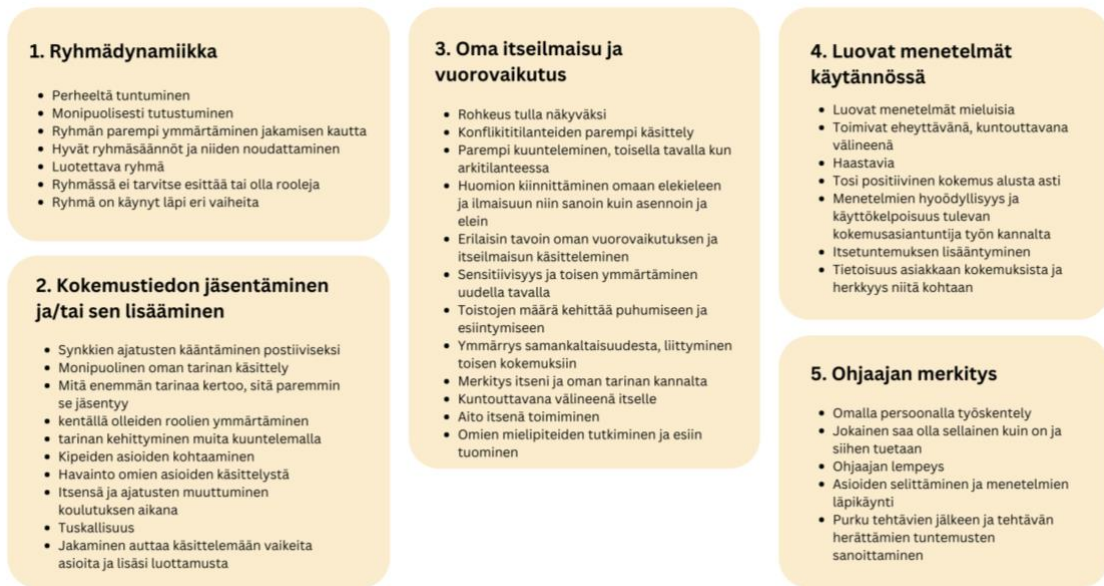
1. Ryhmädynamiikka

- Perheeltä tuntuminen
- Monipuolisesti tutustuminen
- Ryhmän parempi ymmärtäminen jakamisen kautta
- Hyvät ryhmäsäännöt ja niiden noudattaminen
- Luotettava ryhmä
- Ryhmässä ei tarvitse esittää tai olla rooleja
- Ryhmä on käynyt läpi eri vaiheita

2. Kokemustiedon jäsentäminen ja/tai sen lisääminen

- Synkkien ajatusten kääntäminen postiiviseksi
- Monipuolinen oman tarinan käsittely
- Mitä enemmän tarinaa kertoo, sitä paremmin se jäsentyy
- kentällä olleiden roolien ymmärtäminen
- tarinan kehittyminen muita kuuntelemalla
- Kipeiden asioiden kohtaaminen
- Havainto omien asioiden käsittelystä
- Itsensä ja ajatusten muuttuminen koulutuksen aikana
- Tuskallisuus
- Jakaminen auttaa käsittelemään vaikeita asioita ja lisäsi luottamusta

3. Oma itseilmaisu ja vuorovaikutus

- Rohkeus tulla näkyväksi
- Konflikitilanteiden parempi käsittely
- Parempi kuunteleminen, toisella tavalla kun arkitilanteessa
- Huomion kiinnittäminen omaan elekieleen ja ilmaisuun niin sanoin kuin asennoin ja elein
- Erilaisin tavoin oman vuorovaikutuksen ja itseilmaisun käsitteleminen
- Sensitiivisyys ja toisen ymmärtäminen uudella tavalla
- Toistojen määrä kehittää puhumiseen ja esiintymiseen
- Ymmärrys samankaltaisuudesta, liittyminen toisen kokemuksiin
- Merkitys itseni ja oman tarinan kannalta
- Kuntouttavana välineenä itselle
- Aito itsenä toimiminen
- Omien mielipiteiden tutkiminen ja esiin tuominen

4. Luovat menetelmät käytännössä

- Luovat menetelmät mieluisia
- Toimivat eheyttävänä, kuntouttavana välineenä
- Haastavia
- Tosi positiivinen kokemus alusta asti
- Menetelmien hyödyllisyys ja käyttökelpoisuus tulevan kokemusasiantuntija työn kannalta
- Itsetuntemuksen lisääntyminen
- Tietoisuus asiakkaan kokemuksista ja herkkyys niitä kohtaan

5. Ohjaajan merkitys

- Omalla persoonalla työskentely
- Jokainen saa olla sellainen kuin on ja siihen tuetaan
- Ohjaajan lempeys
- Asioiden selittäminen ja menetelmien läpikäynti
- Purku tehtävien jälkeen ja tehtävän herättämien tuntemusten sanoittaminen